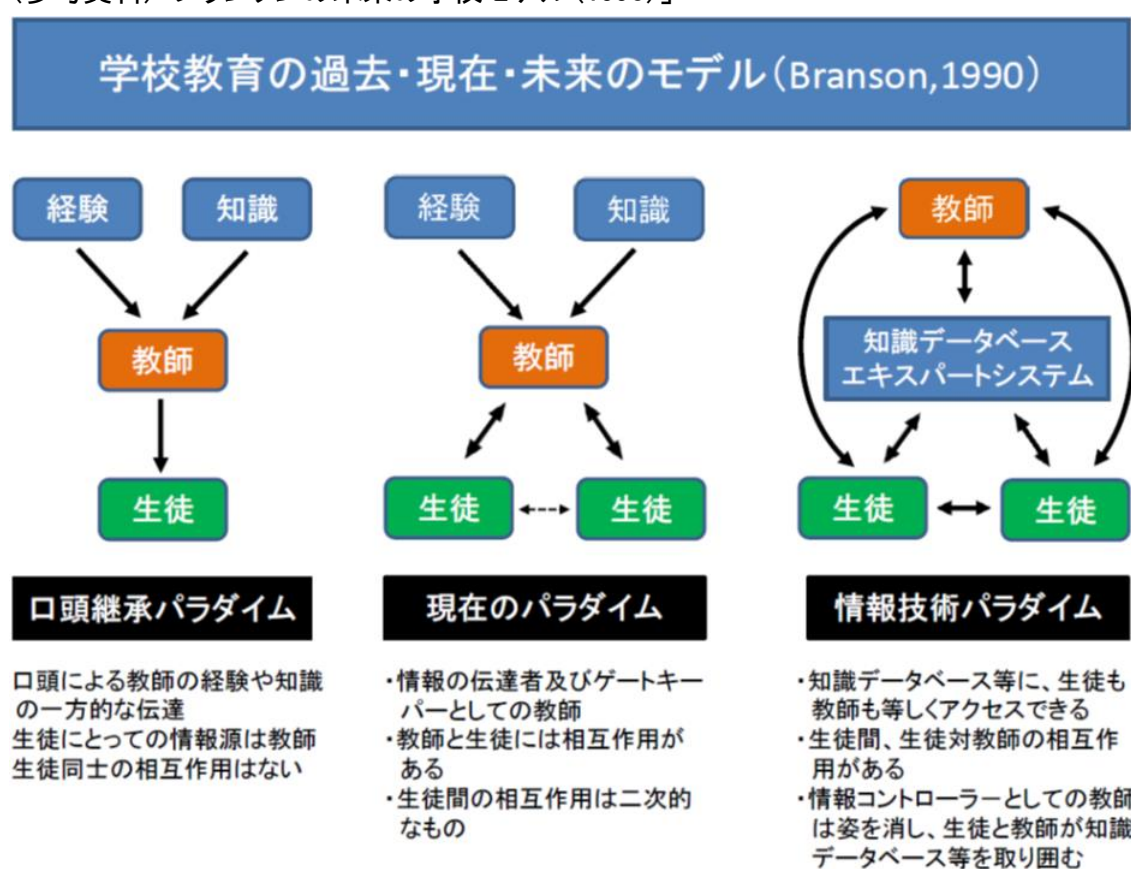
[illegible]

学校教育の過去・現在・未来のモデル（Branson,1990）

経験

知識

教師

生徒

口頭継承パラダイム

口頭による教師の経験や知識の一方的な伝達
生徒にとっての情報源は教師
生徒同士の相互作用はない

経験

知識

教師

生徒

生徒

現在のパラダイム

・情報の伝達者及びゲートキーパーとしての教師
・教師と生徒には相互作用がある
・生徒間の相互作用は二次的なもの

教師

知識データベース
エキスパートシステム

生徒

生徒

情報技術パラダイム

・知識データベース等に、生徒も教師も等しくアクセスできる
・生徒間、生徒対教師の相互作用がある
・情報コントローラーとしての教師は姿を消し、生徒と教師が知識データベース等を取り囲む